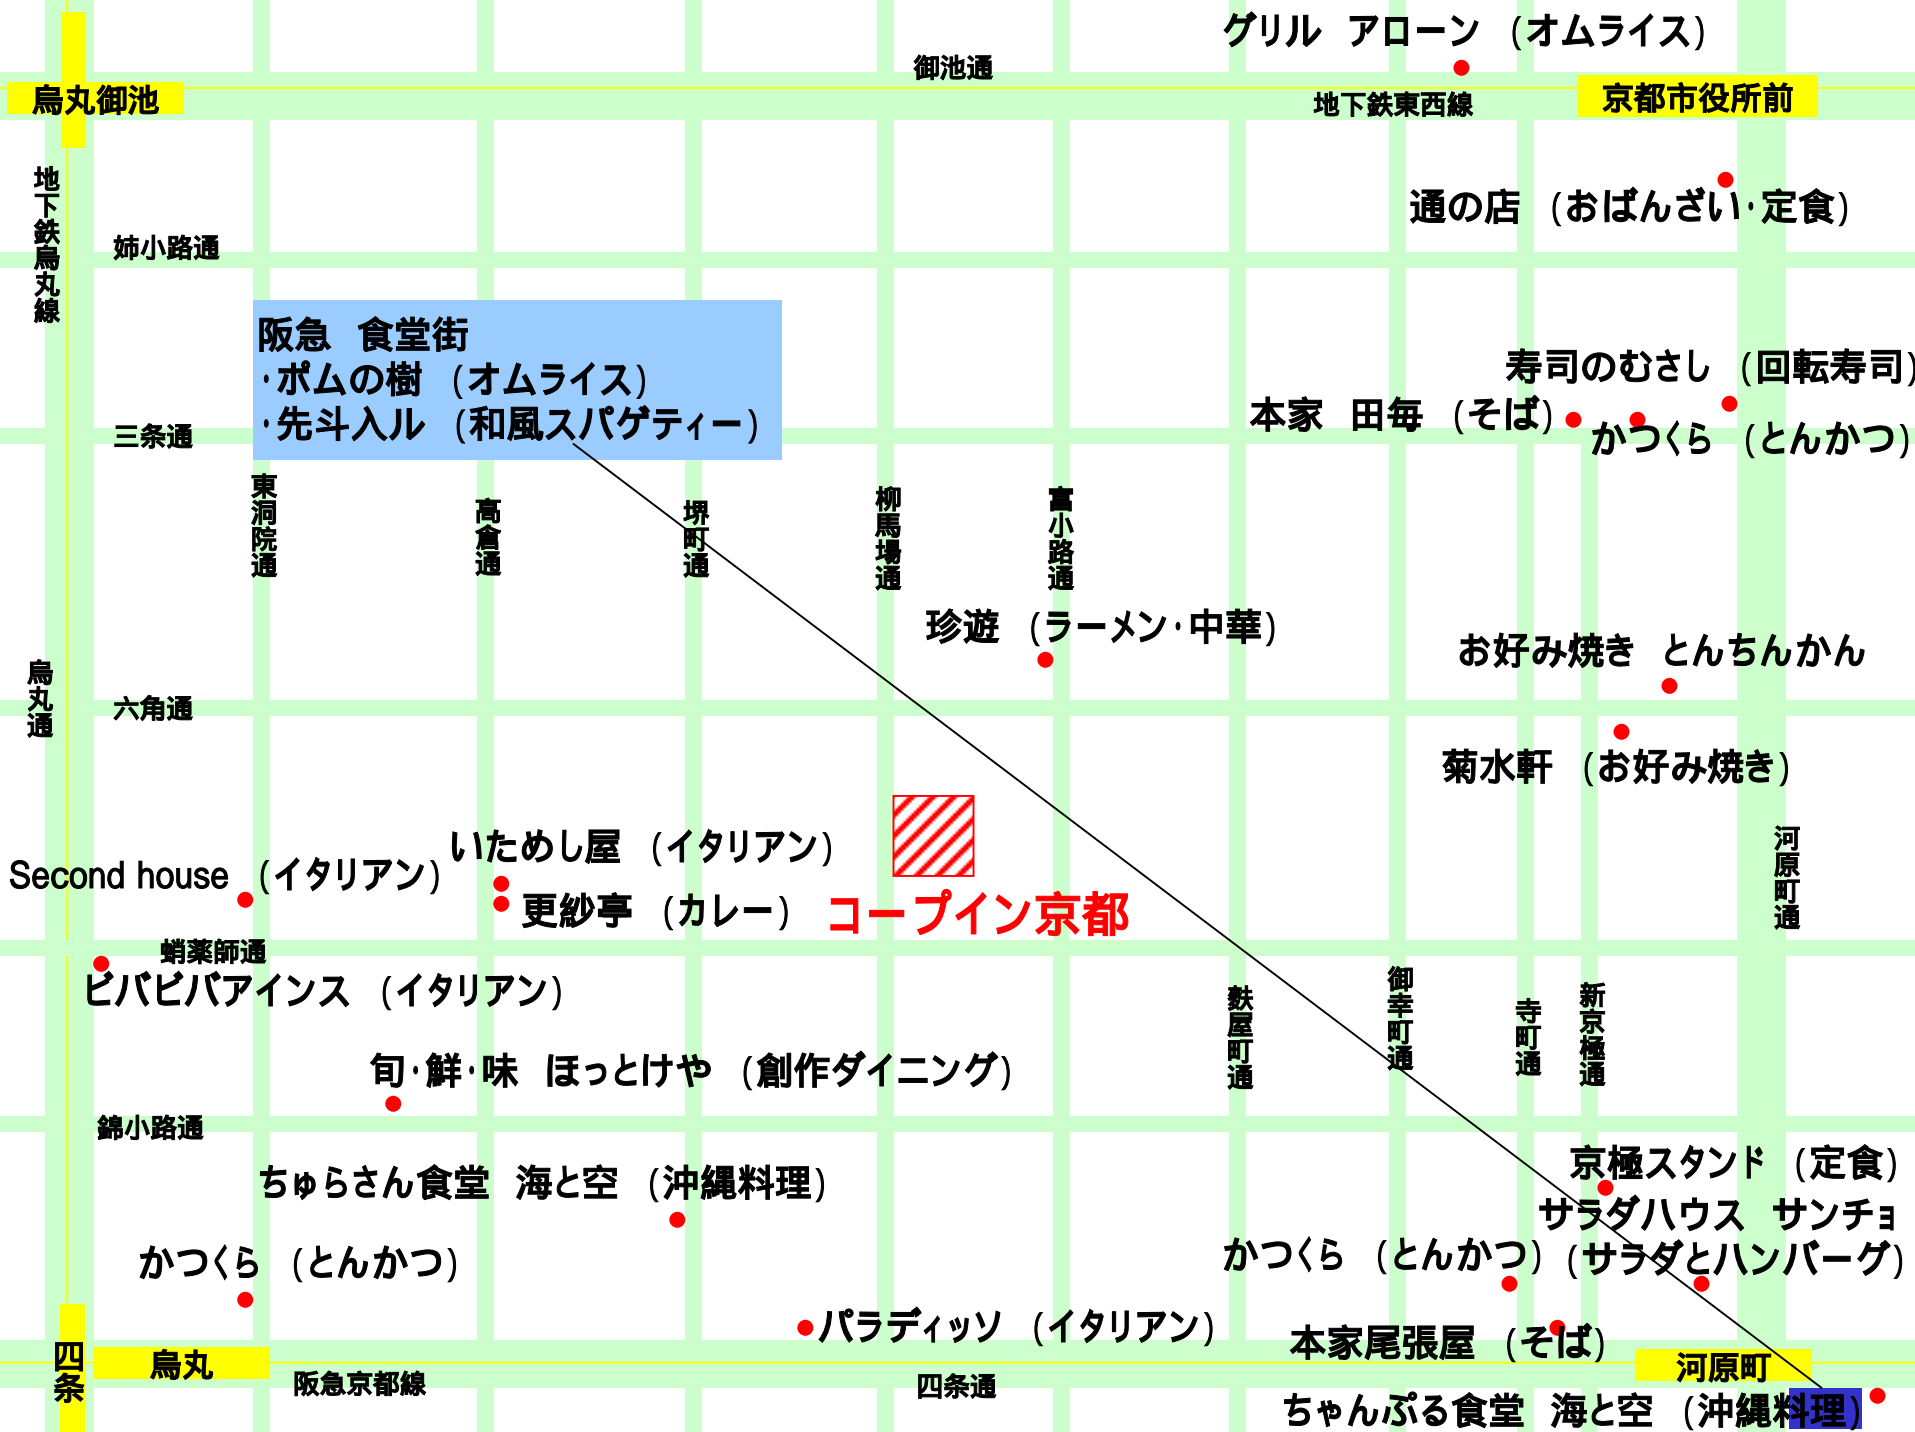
グリル　アローン　(オムライス)

御池通

烏丸御池

地下鉄東西線

京都市役所前

地下鉄烏丸線

通の店　(おばんざい·定食)

姉小路通

阪急　食堂街
·ポムの樹　(オムライス)
·先斗入ル　(和風スパゲティー)

寿司のむさし　(回転寿司)

本家　田毎　(そば)

かつくら　(とんかつ)

三条通

東洞院通

高倉通

堺町通

柳馬場通

富小路通

珍遊　(ラーメン·中華)

お好み焼き　とんちんかん

烏丸通

六角通

菊水軒　(お好み焼き)

いためし屋　(イタリアン)

Second house　(イタリアン)

更紗亭　(カレー)

コープイン京都

河原町通

蛸薬師通

ビバビバアインス　(イタリアン)

麩屋町通

御幸町通

寺町通

新京極通

旬·鮮·味　ほっとけや　(創作ダイニング)

錦小路通

京極スタンド　(定食)

ちゅらさん食堂　海と空　(沖縄料理)

サラダハウス　サンチョ

かつくら　(とんかつ)

(サラダとハンバーグ)

かつくら　(とんかつ)

パラディッソ　(イタリアン)

本家尾張屋　(そば)

四条

烏丸

阪急京都線

四条通

河原町

ちゃんぷる食堂　海と空　(沖縄料理)